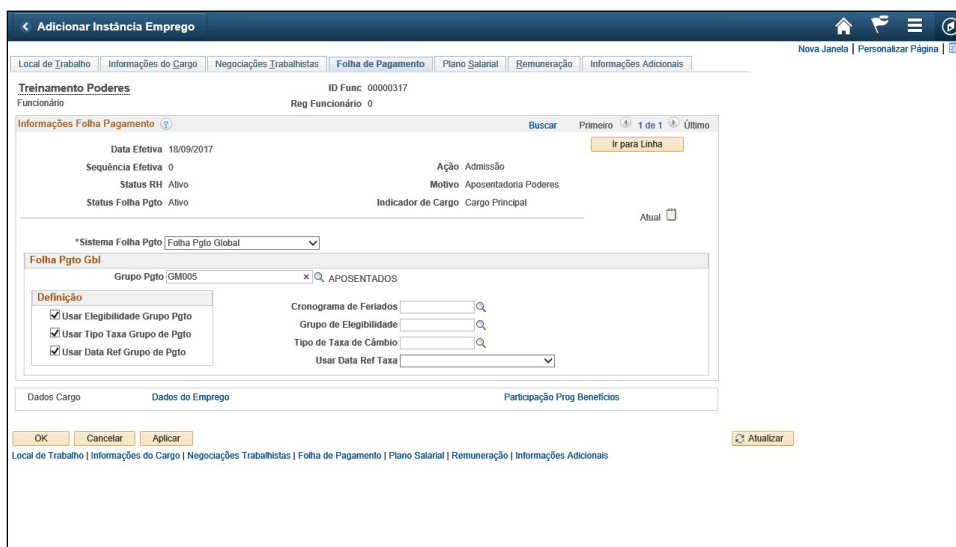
< Adicionar Instância Emprego

Nova Janela | Personalizar Página |

Local de Trabalho | Informações do Cargo | Negociações Trabalhistas | Folha de Pagamento | Plano Salarial | Remuneração | Informações Adicionais

Treinamento Poderes
Funcionário

ID Func 00000317
Reg Funcionário 0

Informações Folha Pagamento

Buscar Primeiro 1 de 1 Último

Ir para Linha

Data Efetiva 18/09/2017
Sequência Efetiva 0
Ação Admissão
Status RH Ativo
Motivo Aposentadoria Poderes
Status Folha Pgto Ativo
Indicador de Cargo Cargo Principal

Atual

*Sistema Folha Pgto Folha Pgto Global

Folha Pgto Gbl

Grupo Pgto GM005 APOSENTADOS

Definição
Usar Elegibilidade Grupo Pgto
Usar Tipo Taxa Grupo de Pgto
Usar Data Ref Grupo de Pgto

Cronograma de Feriados
Grupo de Elegibilidade
Tipo de Taxa de Câmbio
Usar Data Ref Taxa

Dados Cargo
Dados do Emprego
Participação Prog Benefícios

OK Cancelar Aplicar

Atualizar

Local de Trabalho | Informações do Cargo | Negociações Trabalhistas | Folha de Pagamento | Plano Salarial | Remuneração | Informações Adicionais